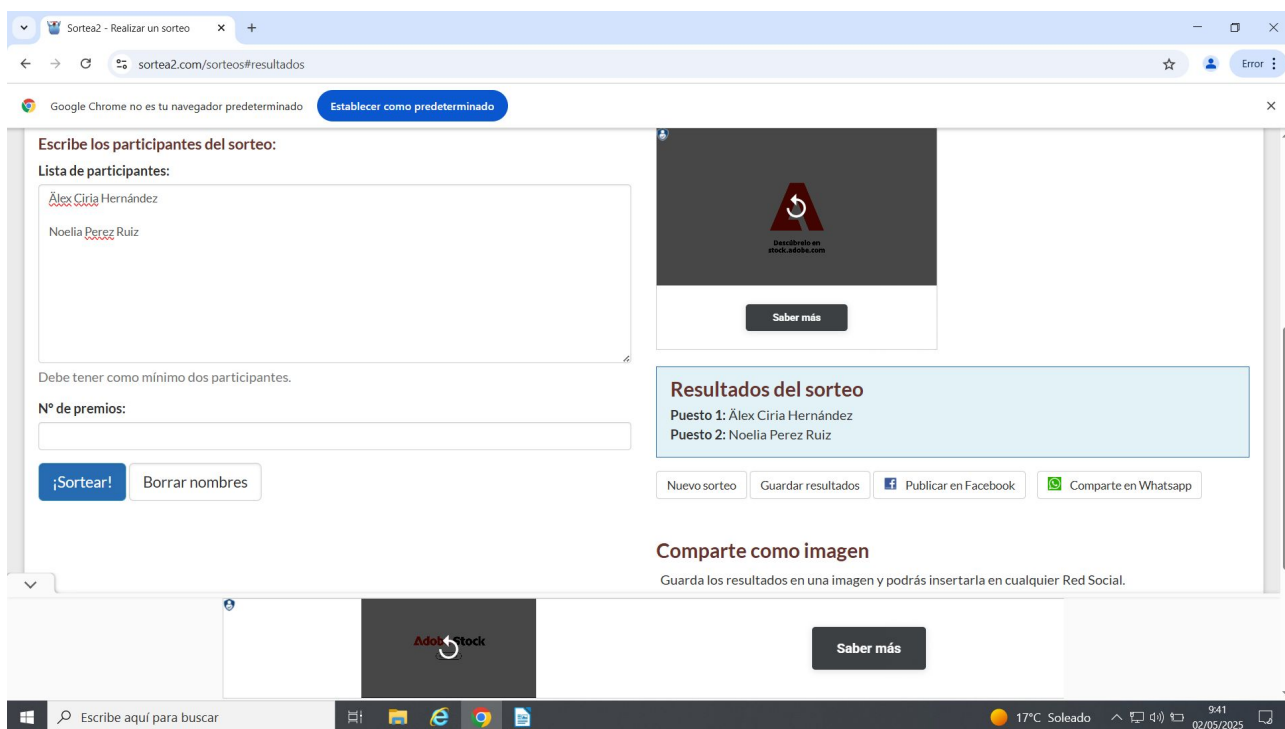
Sortea2 - Realizar un sorteo
sortea2.com/sorteos#resultados
Error
Google Chrome no es tu navegador predeterminado
Establecer como predeterminado

Escribe los participantes del sorteo:
Lista de participantes:
Ălex Ciria Hernández
Noelia Perez Ruiz
Debe tener como mínimo dos participantes.
Nº de premios:
¡Sortear!
Borrar nombres

Descúbrelo en stock.adobe.com
Saber más

Resultados del sorteo
Puesto 1: Ălex Ciria Hernández
Puesto 2: Noelia Perez Ruiz

Nuevo sorteo
Guardar resultados
Publicar en Facebook
Comparte en Whatsapp

Comparte como imagen
Guarda los resultados en una imagen y podrás insertarla en cualquier Red Social.

Adobe Stock
Saber más

Escribe aquí para buscar
17°C Soleado
9:41
02/05/2025